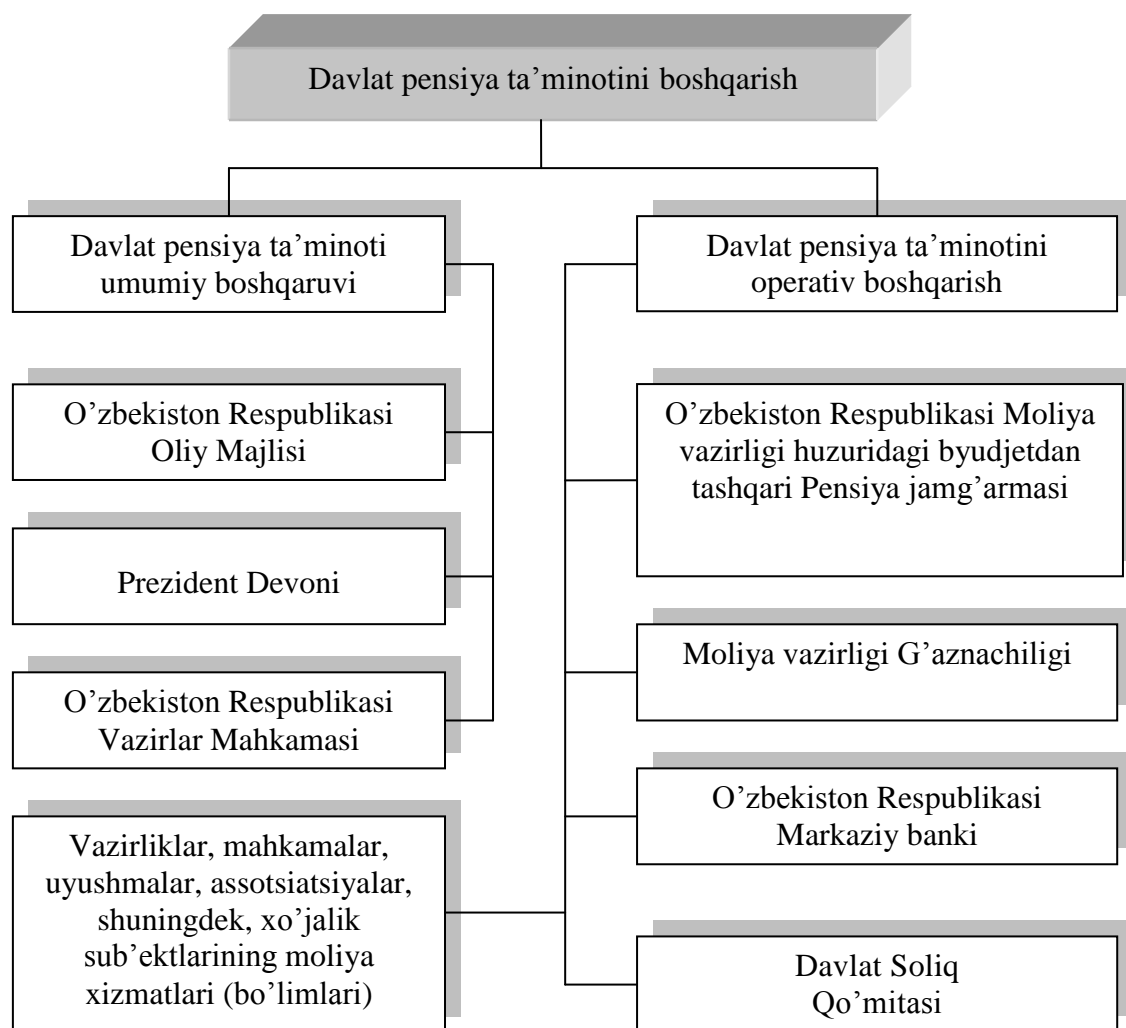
Davlat pensiya ta'minotini boshqarish

Davlat pensiya ta'minoti umumiy boshqaruvi

Davlat pensiya ta'minotini operativ boshqarish

O'zbekiston Respublikasi Oliy Majlisi

O'zbekiston Respublikasi Moliya vazirligi huzuridagi byudjetdan tashqari Pensiya jamg'armasi

Prezident Devoni

Moliya vazirligi G'aznachiligi

O'zbekiston Respublikasi Vazirlar Mahkamasi

O'zbekiston Respublikasi Markaziy banki

Vazirliklar, mahkamalar, uyushmalar, assotsiatsiyalar, shuningdek, xo'jalik sub'ektlarining moliya xizmatlari (bo'limlari)

Davlat Soliq Qo'mitasi